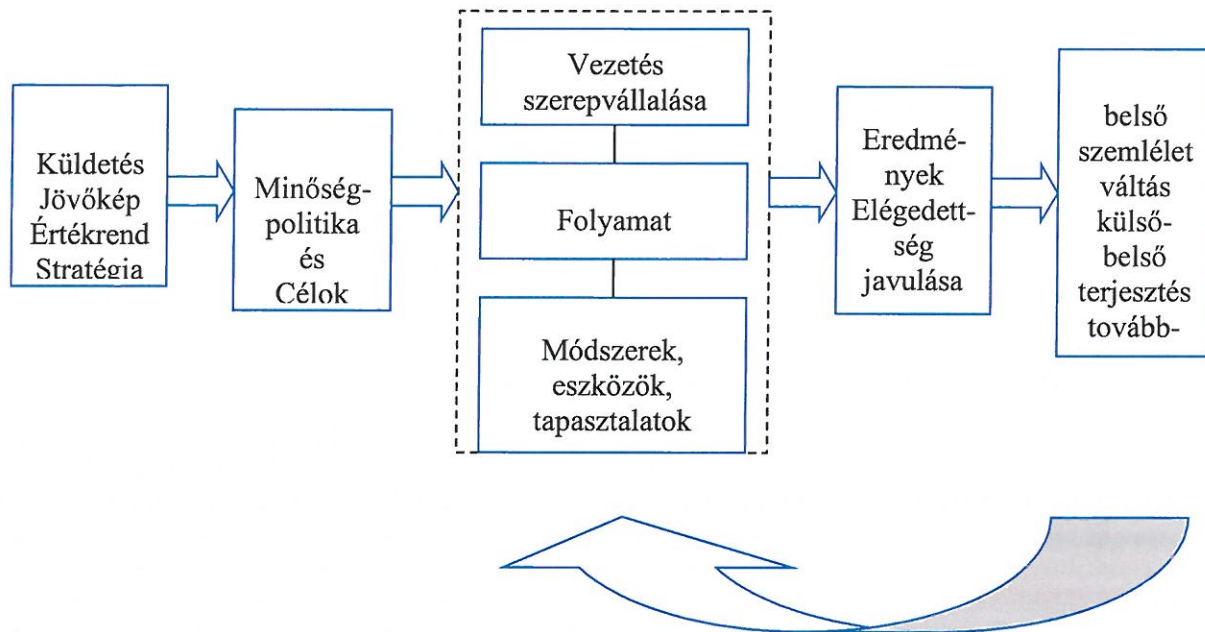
Küldetés
Jövőkép
Értékrend
Stratégia

Minőség-
politika
és
Célok

Vezetés
szerepvállalása

Folyamat

Módszerek,
eszközök,
tapasztalatok

Eredmé-
nyek
Elégedett-
ség
javulása

belső
szemlélet
váltás
külső-
belső
terjesztés
tovább-